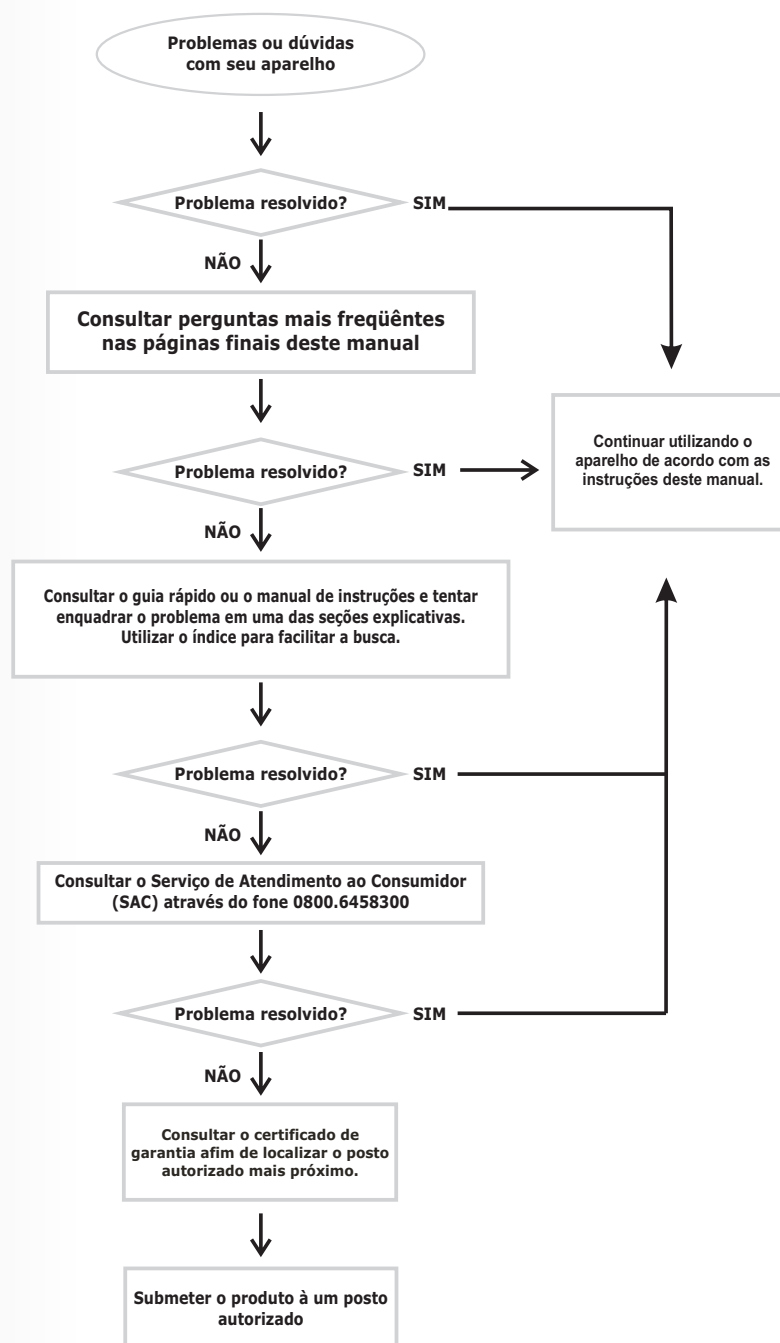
Problemas ou dúvidas com seu aparelho

Problema resolvido?

SIM

NÃO

Consultar perguntas mais freqüêntes nas páginas finais deste manual

Continuar utilizando o aparelho de acordo com as instruções deste manual.

Problema resolvido?

SIM

NÃO

Consultar o guia rápido ou o manual de instruções e tentar enquadrar o problema em uma das seções explicativas. Utilizar o índice para facilitar a busca.

Problema resolvido?

SIM

NÃO

Consultar o Serviço de Atendimento ao Consumidor (SAC) através do fone 0800.6458300

Problema resolvido?

SIM

NÃO

Consultar o certificado de garantia afim de localizar o posto autorizado mais próximo.

Submeter o produto à um posto autorizado